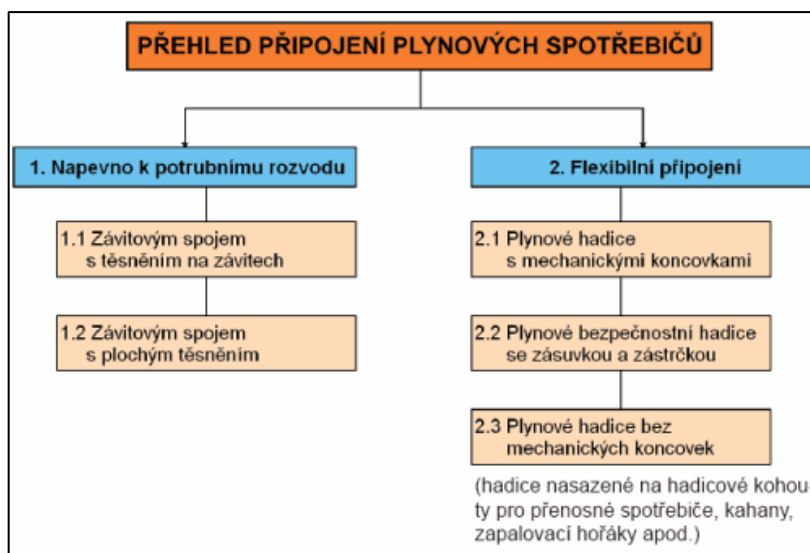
PŘEHLED PŘIPOJENÍ PLYNOVÝCH SPOTŘEBIČŮ

1. Napevno k potrubnímu rozvodu

1.1 Závitovým spojem s těsněním na závitech

1.2 Závitovým spojem s plochým těsněním

2. Flexibilní připojení

2.1 Plynové hadice s mechanickými koncovkami

2.2 Plynové bezpečnostní hadice se zásuvkou a zástrčkou

2.3 Plynové hadice bez mechanických koncovek

(hadice nasazené na hadicové kohouty pro přenosné spotřebiče, kahany, zapalovací hořáky apod.)